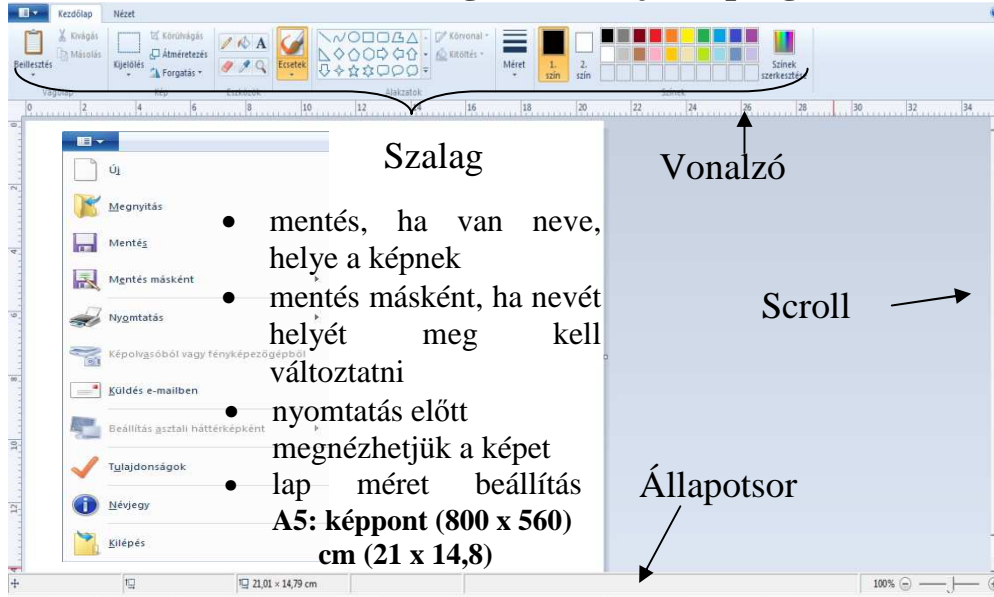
Kezdőlap Nézet

Beillesztés Kivágás Másolás Kijelölés Körülvágás Átméretezés Forgatás Ecsetek Körvonal Kitöltés Méret 1. szín 2. szín Színek szerkesztése

Vágólap Kép Eszközök Alakzatok Színek

0 2 4 6 8 10 12 14 16 18 20 22 24 26 28 30 32 34

Új

Megnyitás

Mentés

Mentés másként

Nyomtatás

Képolvasóból vagy fényképezőgépből

Küldés e-mailben

Beállítás asztali háttérképként

Tulajdonságok

Névjegy

Kilépés

Szalag

Vonalzó

- mentés, ha van neve, helye a képnek
- mentés másként, ha nevét helyét meg kell változtatni
- nyomtatás előtt megnézhetjük a képet
- lap méret beállítás **A5: képpont (800 x 560) cm (21 x 14,8)**

Scroll

Állapotsor

21,01 × 14,79 cm

100%